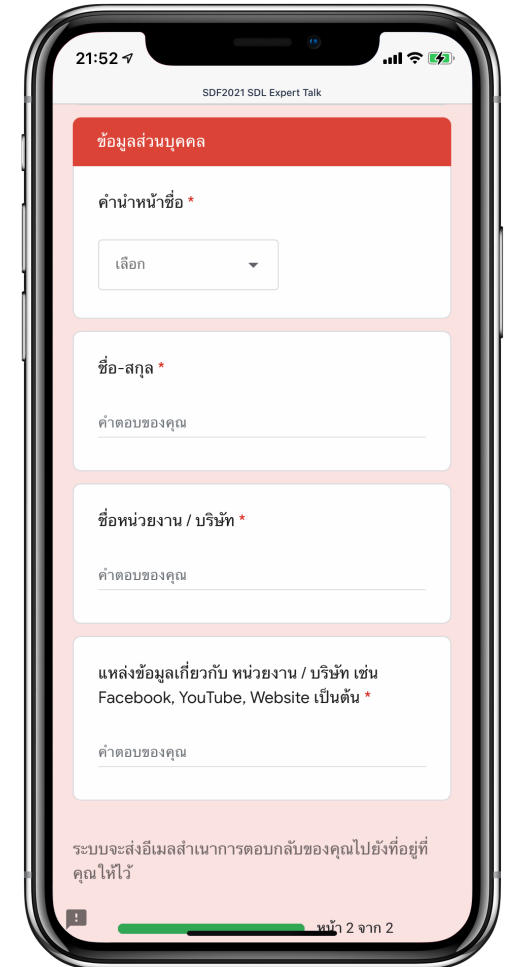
21:52

SDF2021 SDL Expert Talk

ข้อมูลส่วนบุคคล

คำนำหน้าชื่อ *

เลือก

ชื่อ-สกุล *

คำตอบของคุณ

ชื่อหน่วยงาน / บริษัท *

คำตอบของคุณ

แหล่งข้อมูลเกี่ยวกับ หน่วยงาน / บริษัท เช่น Facebook, YouTube, Website เป็นต้น *

คำตอบของคุณ

ระบบจะส่งอีเมลสำเนาการตอบกลับของคุณไปยังที่อยู่ที่คุณให้ไว้

หน้า 2 จาก 2